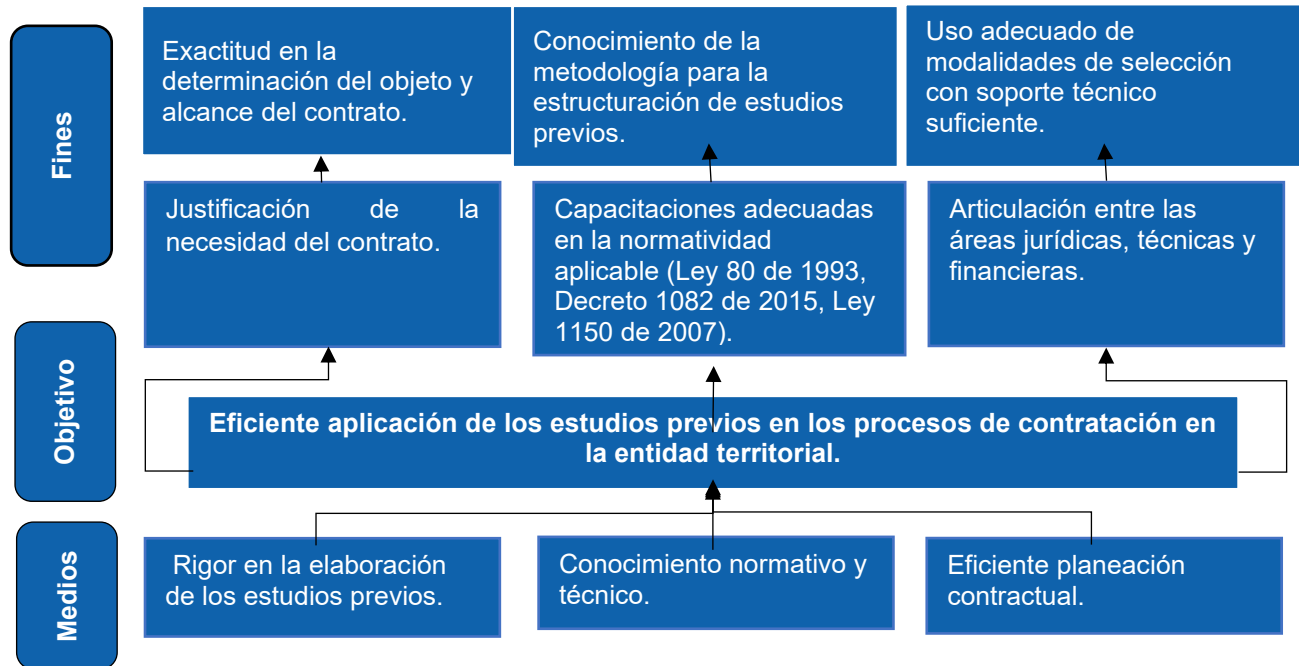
Fines

Exactitud en la determinación del objeto y alcance del contrato.

Conocimiento de la metodología para la estructuración de estudios previos.

Uso adecuado de modalidades de selección con soporte técnico suficiente.

Justificación de la necesidad del contrato.

Capacitaciones adecuadas en la normatividad aplicable (Ley 80 de 1993, Decreto 1082 de 2015, Ley 1150 de 2007).

Articulación entre las áreas jurídicas, técnicas y financieras.

Objetivo

Eficiente aplicación de los estudios previos en los procesos de contratación en la entidad territorial.

Medios

Rigor en la elaboración de los estudios previos.

Conocimiento normativo y técnico.

Eficiente planeación contractual.